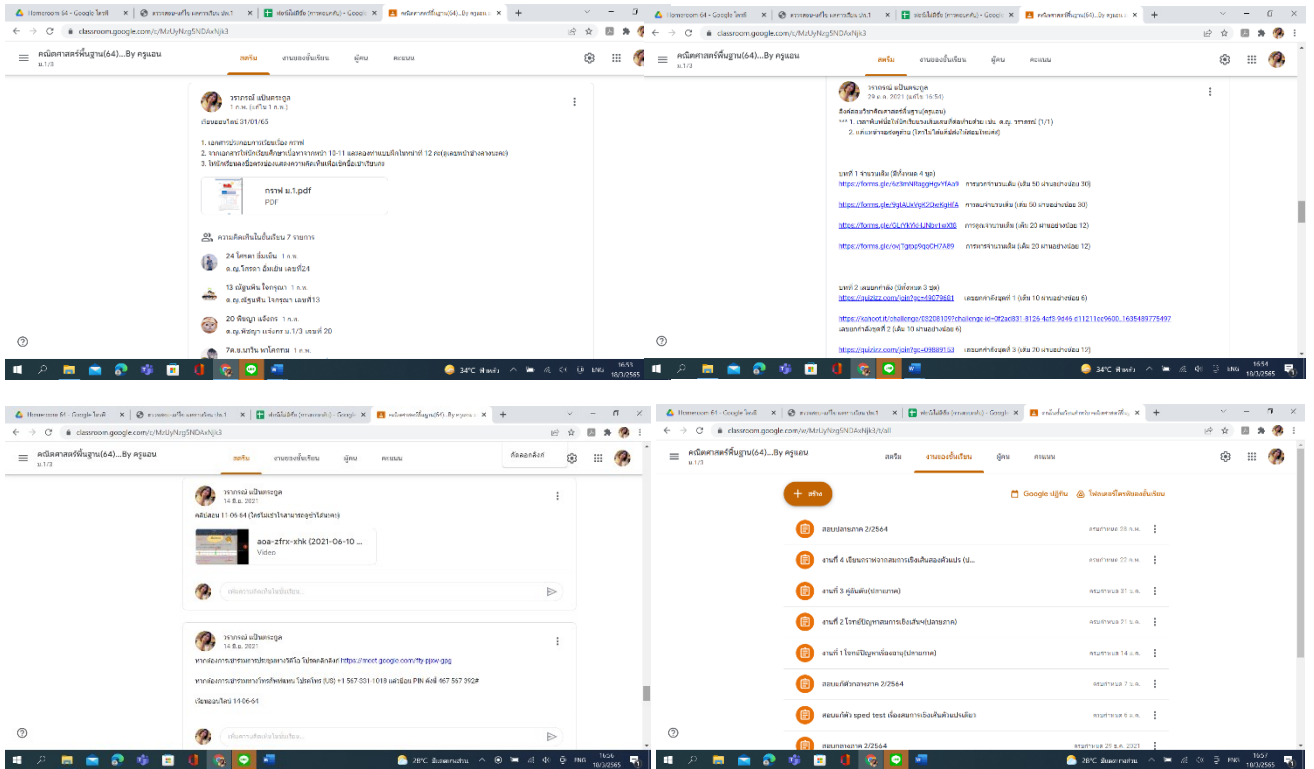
Homeroom 64 - Google ไดรฟ์ | ตารางสอน-เรียน นอกการเรียน ปก.1 | สเปรดชีต (ภาคแรก) - Google | คณิตศาสตร์พื้นฐาน(64)...By ครูแอน

classroom.google.com/c/MzUyNzg5NDAxNjk3

คณิตศาสตร์พื้นฐาน(64)...By ครูแอน
ม.1/3

สตรีม | งานของชั้นเรียน | ผู้คน | คะแนน

วราภรณ์ แป้นตระกูล
1 ก.พ. (แก้ไข 1 ก.พ.)

ต้องสอนใหม่ 31/01/65

1. เอกสารประกอบการเรียนเรื่อง กราฟ
2. จากเอกสารให้นักเรียนศึกษาเนื้อหาจากหน้า 10-11 และลองทำแบบฝึกหัดหน้าที่ 12 ลงในสมุด
3. ให้นักเรียนพิมพ์ชื่อลงช่องแสดงความคิดเห็นเพื่อเช็คชื่อเข้าเรียนด้วย

กราฟ ม.1.pdf
PDF

ความคิดเห็นในชั้นเรียน 7 รายการ

24 โกรธา อิ่มเอิบ 1 ก.พ.
ด.ญ.โกรธา อิ่มเอิบ เลขที่24

13 ณัฐนพิน ใจกรุณา 1 ก.พ.
ด.ญ.ณัฐนพิน ใจกรุณา เลขที่13

20 พิชญา แจ้งกร 1 ก.พ.
ด.ญ.พิชญา แจ้งกร ม.1/3 เลขที่ 20

7ด.ช.นรินทร์ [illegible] 1 ก.พ.

34°C ฟ้าหลัว ENG 16:53 18/3/2565

วราภรณ์ แป้นตระกูล
29 ต.ค. 2021 (แก้ไข 16:54)

สื่อทบทวนวิชาคณิตศาสตร์พื้นฐาน(ครูแอน)
*** 1. เวลาพิมพ์ชื่อให้นักเรียนระบุเลขที่ ด.ญ. วราภรณ์ (1/1)
2. แต่ละข้อต้องผ่าน (ไหวไม่ได้แต่ไม่ตัดคะแนน)

บทที่ 1 จำนวนเต็ม (มีทั้งหมด 4 ชุด)
https://forms.gle/6z3mNRqggHgvYfAa9 การบวกจำนวนเต็ม (เต็ม 50 ผ่านอย่างน้อย 30)

https://forms.gle/9gLAUxVgtQ3QxKgHA การลบจำนวนเต็ม (เต็ม 50 ผ่านอย่างน้อย 30)

https://forms.gle/GLrYkYicLjNbw1eX6 การคูณจำนวนเต็ม (เต็ม 20 ผ่านอย่างน้อย 12)

https://forms.gle/ow7gtbz9qoCH7A89 การหารจำนวนเต็ม (เต็ม 20 ผ่านอย่างน้อย 12)

บทที่ 2 เลขยกกำลัง (มีทั้งหมด 3 ชุด)
https://quizizz.com/join?gc=43079681 เลขยกกำลังชุดที่ 1 (เต็ม 10 ผ่านอย่างน้อย 6)

https://kahoot.it/challenge/08208109?challenge-id=0f2ac831-8126-4cf8-9d46-d11211cc9600_1635489775497
เลขยกกำลังชุดที่ 2 (เต็ม 10 ผ่านอย่างน้อย 6)

https://quizizz.com/join?gc=09889153 เลขยกกำลังชุดที่ 3 (เต็ม 20 ผ่านอย่างน้อย 12)

34°C ฟ้าหลัว ENG 16:54 18/3/2565

ตัดลอกลิงก์

วราภรณ์ แป้นตระกูล
14 มิ.ย. 2021

คลิปสอน 11-06-64 (ใครไม่เข้าเรียนมาดูย้อนหลังได้นะคะ)

aoa-zfrx-xhk (2021-06-10 ...
Video

เพิ่มความคิดเห็นในชั้นเรียน...

วราภรณ์ แป้นตระกูล
14 มิ.ย. 2021

หากต้องการเข้าร่วมการประชุมทางวิดีโอ โปรดคลิกลิงก์ https://meet.google.com/fty-ppxe-gqg

หากต้องการเข้าร่วมทางโทรศัพท์แทน โปรดโทร (US) +1 567-331-1019 แล้วป้อน PIN ต่อไปนี้ 667 567 392#

เรียนออนไลน์ 14-06-64

เพิ่มความคิดเห็นในชั้นเรียน...

28°C มีเมฆบางส่วน ENG 16:56 18/3/2565

classroom.google.com/w/MzUyNzg5NDAxNjk3/t/all

+ สร้าง | Google ปฏิทิน | โฟลเดอร์ไดรฟ์ของชั้นเรียน

สอบปลายภาค 2/2564 | ครบกำหนด 28 ก.พ.
งานที่ 4 เขียนกราฟจากสมการเชิงเส้นสองตัวแปร (ป... | ครบกำหนด 22 ก.พ.
งานที่ 3 คู่อันดับ(ปลายภาค) | ครบกำหนด 31 ม.ค.
งานที่ 2 โจทย์ปัญหาสมการเชิงเส้น(ปลายภาค) | ครบกำหนด 31 ม.ค.
งานที่ 1 โจทย์ปัญหาร้อยละ(ปลายภาค) | ครบกำหนด 14 ม.ค.
สอบแก้ตัวกลางภาค 2/2564 | ครบกำหนด 7 ม.ค.
สอบแก้ตัว sped test เรื่องสมการเชิงเส้นตัวแปรเดียว | ครบกำหนด 6 ม.ค.
สอบกลางภาค 2/2564 | ครบกำหนด 25 ธ.ค. 2021

28°C มีเมฆบางส่วน ENG 16:57 18/3/2565